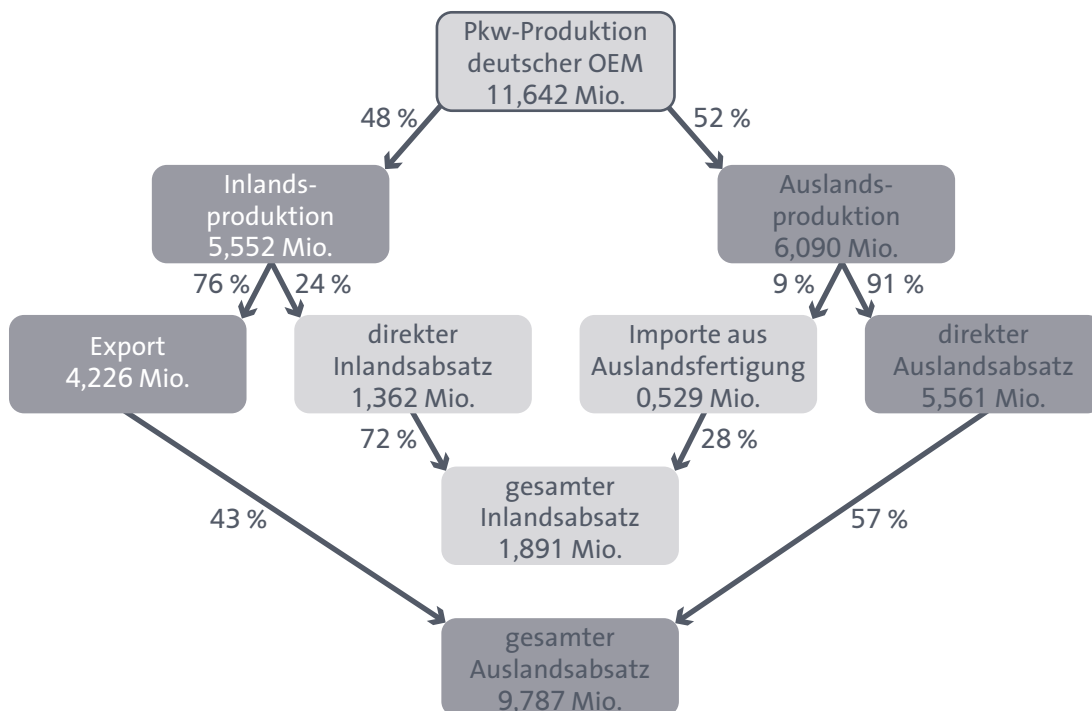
Pkw-Produktion deutscher OEM 11,642 Mio.

48 %

52 %

Inlandsproduktion 5,552 Mio.

Auslandsproduktion 6,090 Mio.

76 %

24 %

9 %

91 %

Export 4,226 Mio.

direkter Inlandsabsatz 1,362 Mio.

Importe aus Auslandsfertigung 0,529 Mio.

direkter Auslandsabsatz 5,561 Mio.

72 %

28 %

gesamter Inlandsabsatz 1,891 Mio.

43 %

57 %

gesamter Auslandsabsatz 9,787 Mio.